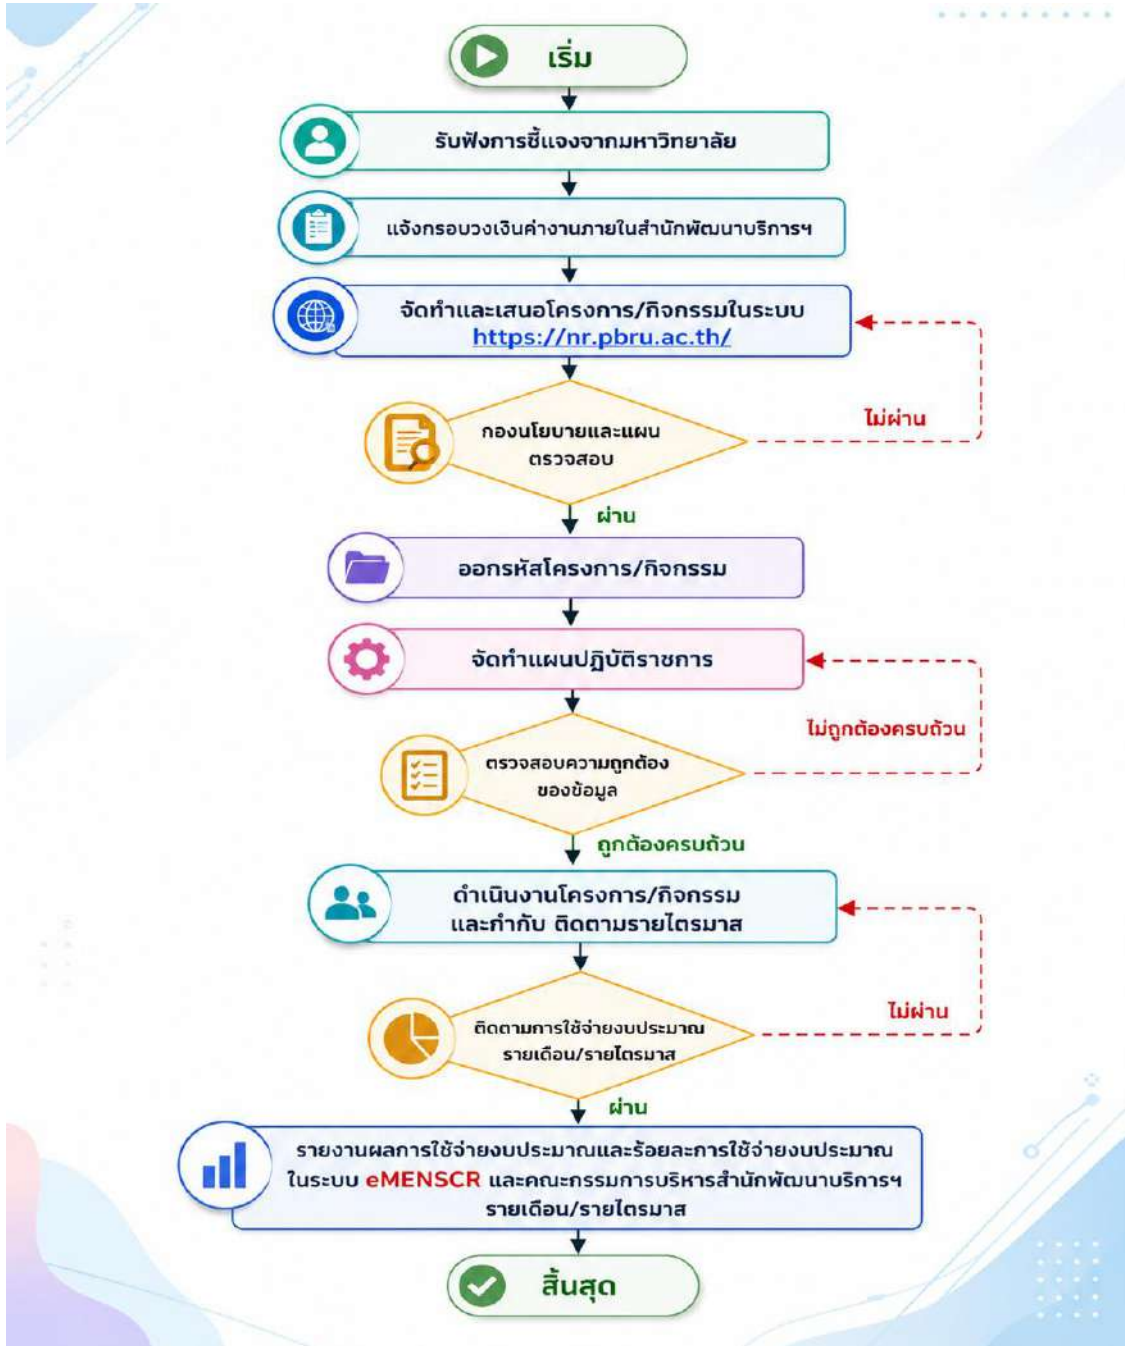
เริ่ม

รับฟังการชี้แจงจากมหาวิทยาลัย

แจ้งกรอบวงเงินค่างานภายในสำนักพัฒนาบริการฯ

จัดทำและเสนอโครงการ/กิจกรรมในระบบ https://nr.pbru.ac.th/

กองนโยบายและแผน ตรวจสอบ

ไม่ผ่าน

ผ่าน

ออกรหัสโครงการ/กิจกรรม

จัดทำแผนปฏิบัติราชการ

ตรวจสอบความถูกต้อง ของข้อมูล

ไม่ถูกต้องครบถ้วน

ถูกต้องครบถ้วน

ดำเนินงานโครงการ/กิจกรรม และกำกับ ติดตามรายไตรมาส

ติดตามการใช้จ่ายงบประมาณ รายเดือน/รายไตรมาส

ไม่ผ่าน

ผ่าน

รายงานผลการใช้จ่ายงบประมาณและร้อยละการใช้จ่ายงบประมาณ ในระบบ eMENSCR และคณะกรรมการบริหารสำนักพัฒนาบริการฯ รายเดือน/รายไตรมาส

สิ้นสุด